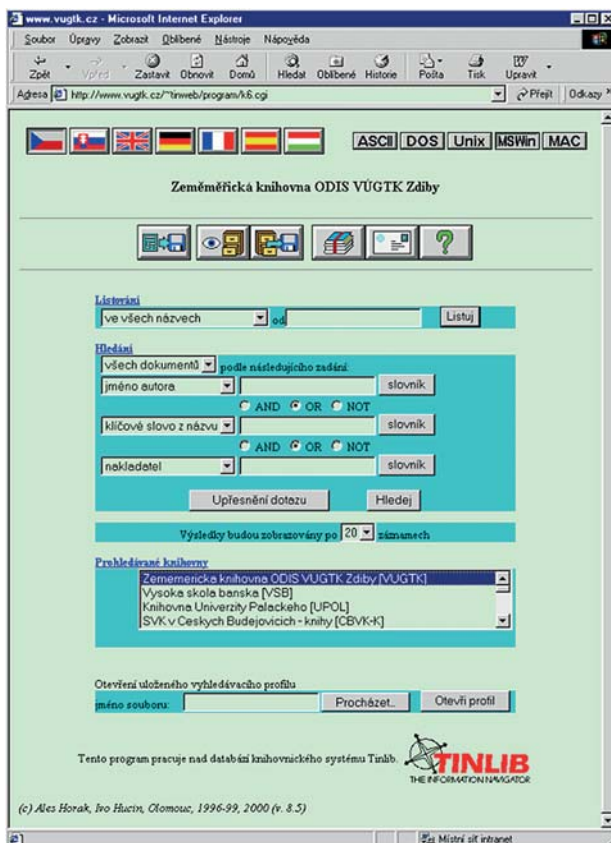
www.vugtk.cz - Microsoft Internet Explorer

Soubor Úpravy Zobrazit Oblíbené Nástroje Nápověda

Zpět Vpřed Zastavit Obnovit Domů Hledat Oblíbené Historie Pošta Tisk Upravit

Adresa http://www.vugtk.cz/~tinweb/program/k6.cgi Přejít Odkazy

ASCII DOS Unix MSWin MAC

Zeměměřická knihovna ODIS VÚGTK Zdiby

Listování

ve všech názvech od Listuj

Hledání

všech dokumentů podle následujícího zadání

jméno autora slovník

AND OR NOT

klíčové slovo z názvu slovník

AND OR NOT

nakladatel slovník

Upřesnění dotazu Hledej

Výsledky budou zobrazovány po 20 záznamech

Prohledávané knihovny

Zememericka knihovna ODIS VUGTK Zdiby [VUGTK]
Vysoka skola banska [VSB]
Knihovna Univerzity Palackeho [UPOL]
SVK v Ceskych Budejovicich - knihy [CBVK-K]

Otevření uloženého vyhledávacího profilu

jméno souboru: Procházet... Otevři profil

Tento program pracuje nad databází knihovnického systému Tinlib.

TINLIB THE INFORMATION NAVIGATOR

(c) Ales Horak, Ivo Hucin, Olomouc, 1996-99, 2000 (v. 8.5)

Místní síť intranet